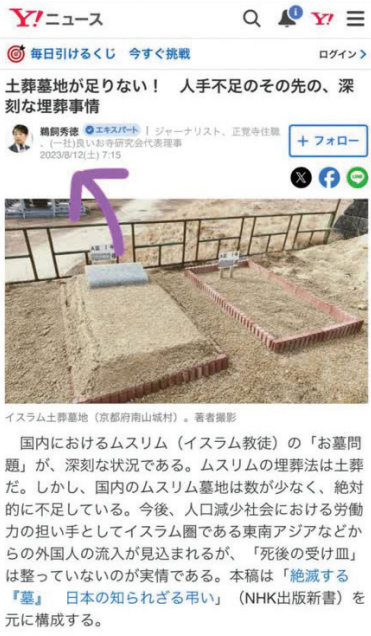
Y!ニュース

毎日引けるくじ　今すぐ挑戦　ログイン

土葬墓地が足りない！　人手不足のその先の、深刻な埋葬事情

鵜飼秀徳　エキスパート　ジャーナリスト、正覚寺住職、(一社)良いお寺研究会代表理事
2023/8/12(土) 7:15

＋フォロー

イスラム土葬墓地（京都府南山城村）。著者撮影

国内におけるムスリム（イスラム教徒）の「お墓問題」が、深刻な状況である。ムスリムの埋葬法は土葬だ。しかし、国内のムスリム墓地は数が少なく、絶対的に不足している。今後、人口減少社会における労働力の担い手としてイスラム圏である東南アジアなどからの外国人の流入が見込まれるが、「死後の受け皿」は整っていないのが実情である。本稿は「絶滅する『墓』　日本の知られざる弔い」（NHK出版新書）を元に構成する。